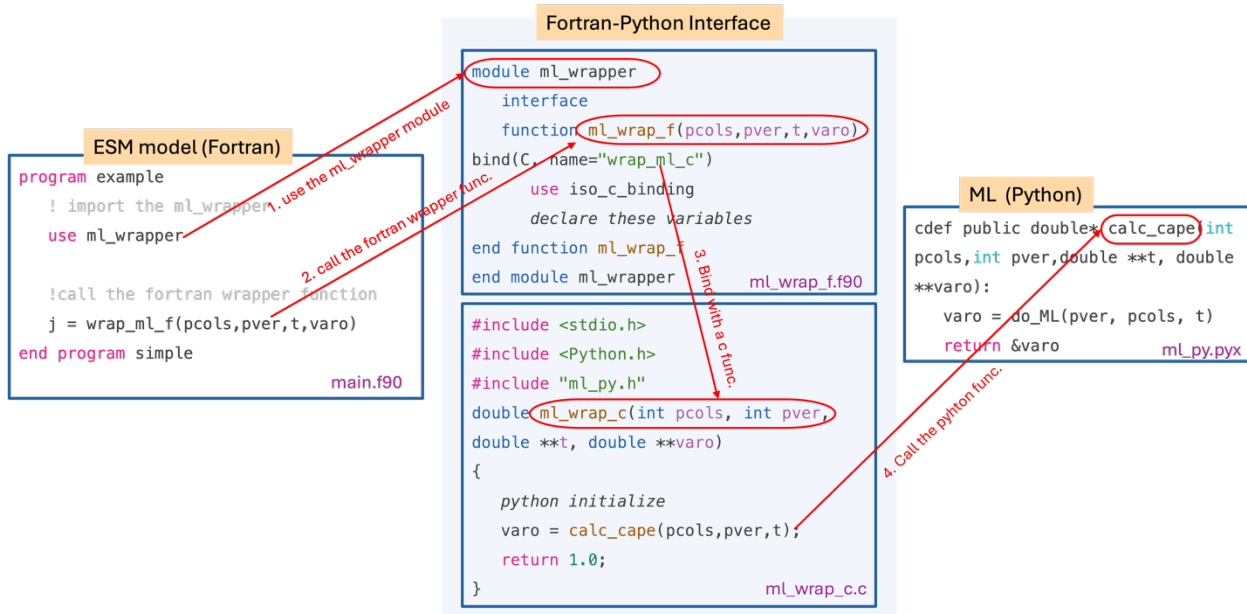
ESM model (Fortran)

program example
! import the ml_wrapper
use ml_wrapper

!call the fortran wrapper function
j = wrap_ml_f(pcols,pver,t,varo)
end program simple
main.f90

1. use the ml_wrapper module

2. call the fortran wrapper func.

Fortran-Python Interface

module ml_wrapper
interface
function ml_wrap_f(pcols,pver,t,varo)
bind(C, name="wrap_ml_c")
use iso_c_binding
declare these variables
end function ml_wrap_f
end module ml_wrapper
ml_wrap_f.f90

3. Bind with a c func.

#include <stdio.h>
#include <Python.h>
#include "ml_py.h"
double ml_wrap_c(int pcols, int pver,
double **t, double **varo)
{
python initialize
varo = calc_cape(pcols,pver,t);
return 1.0;
}
ml_wrap_c.c

4. Call the pyhton func.

ML (Python)

cdef public double* calc_cape(int pcols,int pver,double **t, double **varo):
varo = do_ML(pver, pcols, t)
return &varo
ml_py.pyx